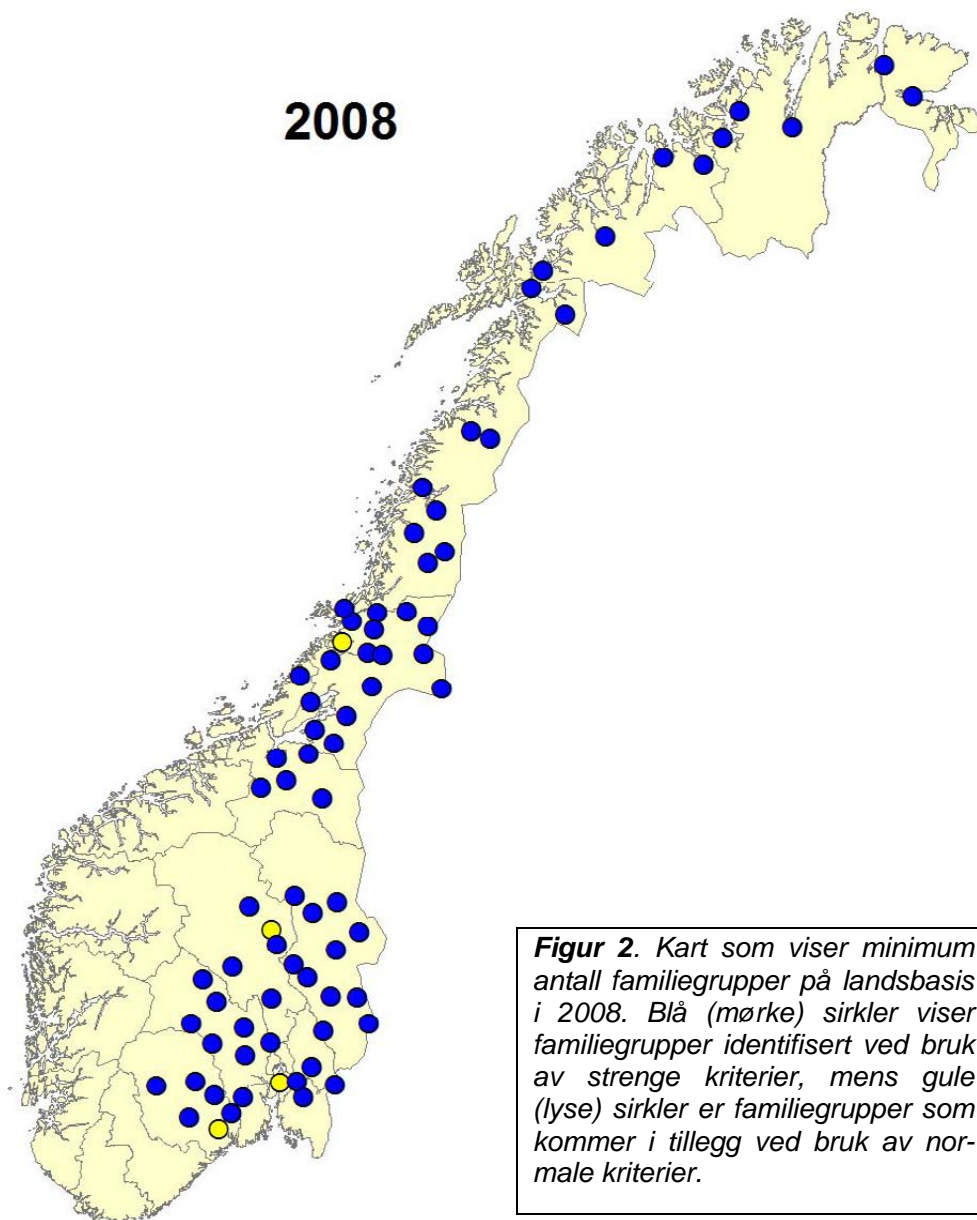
2008

**Figur 2**. Kart som viser minimum antall familiegrupper på landsbasis i 2008. Blå (mørke) sirkler viser familiegrupper identifisert ved bruk av strenge kriterier, mens gule (lyse) sirkler er familiegrupper som kommer i tillegg ved bruk av normale kriterier.